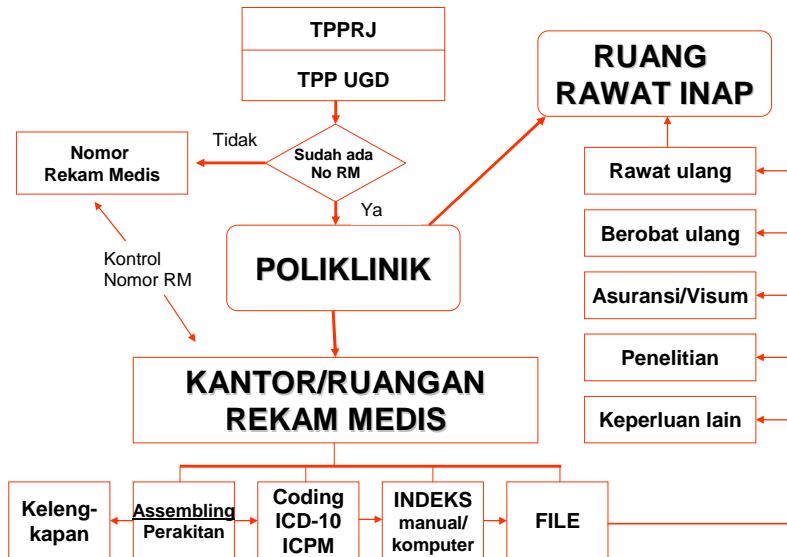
TPPRJ

TPP UGD

RUANG RAWAT INAP

Nomor Rekam Medis

Tidak

Sudah ada No RM

Ya

Kontrol Nomor RM

POLIKLINIK

Rawat ulang

Berobat ulang

Asuransi/Visum

Penelitian

Keperluan lain

KANTOR/RUANGAN REKAM MEDIS

Kelengkapan

Assembling Perakitan

Coding ICD-10 ICPM

INDEKS manual/ komputer

FILE